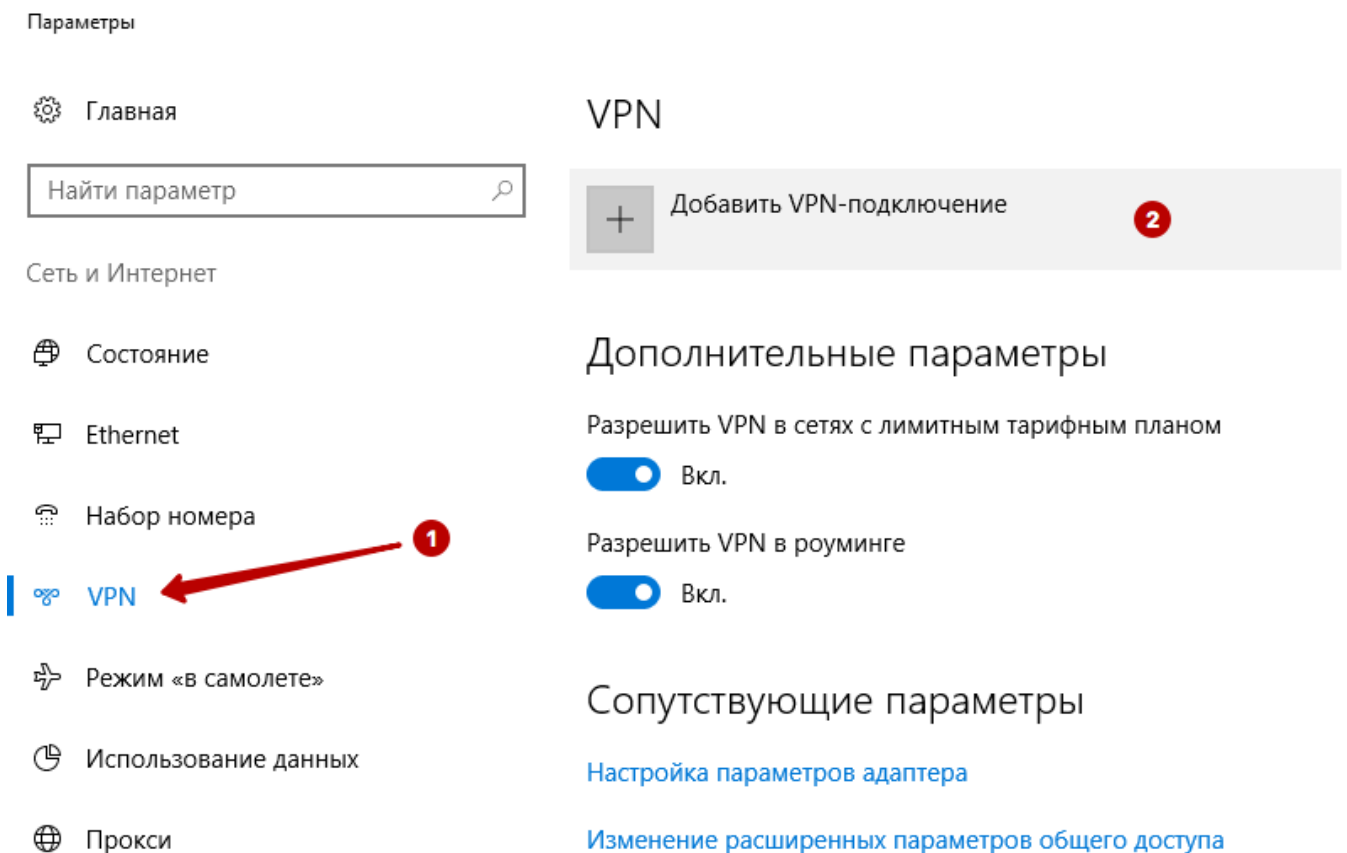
Параметры

Главная

Найти параметр

Сеть и Интернет

Состояние

Ethernet

Набор номера

VPN

Режим «в самолете»

Использование данных

Прокси

1

VPN

Добавить VPN-подключение

2

Дополнительные параметры

Разрешить VPN в сетях с лимитным тарифным планом

Вкл.

Разрешить VPN в роуминге

Вкл.

Сопутствующие параметры

Настройка параметров адаптера

Изменение расширенных параметров общего доступа